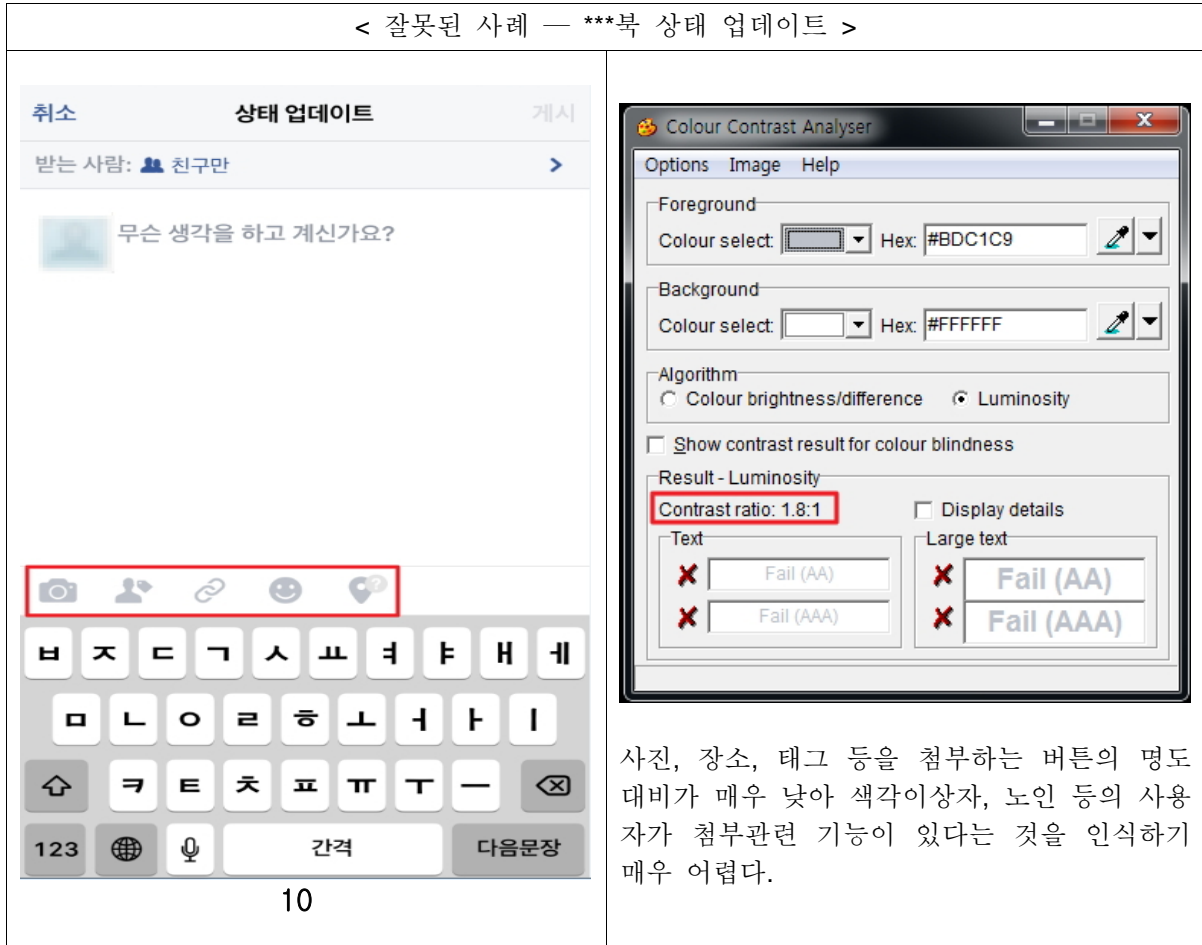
< 잘못된 사례 — ***북 상태 업데이트 >

취소 상태 업데이트 게시

받는 사람: 친구만 >

무슨 생각을 하고 계신가요?

ㅂ ㅈ ㄷ ㄱ ㅅ ㅛ ㅕ ㅑ ㅐ ㅔ

ㅁ ㄴ ㅇ ㄹ ㅎ ㅗ ㅓ ㅏ ㅣ

ㅋ ㅌ ㅊ ㅍ ㅠ ㅜ ㅡ

123 간격 다음문장

10

Colour Contrast Analyser

Options Image Help

Foreground

Colour select: Hex: #BDC1C9

Background

Colour select: Hex: #FFFFFF

Algorithm

Colour brightness/difference Luminosity

Show contrast result for colour blindness

Result - Luminosity

Contrast ratio: 1.8:1

Display details

Text

Fail (AA)

Fail (AAA)

Large text

Fail (AA)

Fail (AAA)

사진, 장소, 태그 등을 첨부하는 버튼의 명도 대비가 매우 낮아 색각이상자, 노인 등의 사용자가 첨부관련 기능이 있다는 것을 인식하기 매우 어렵다.